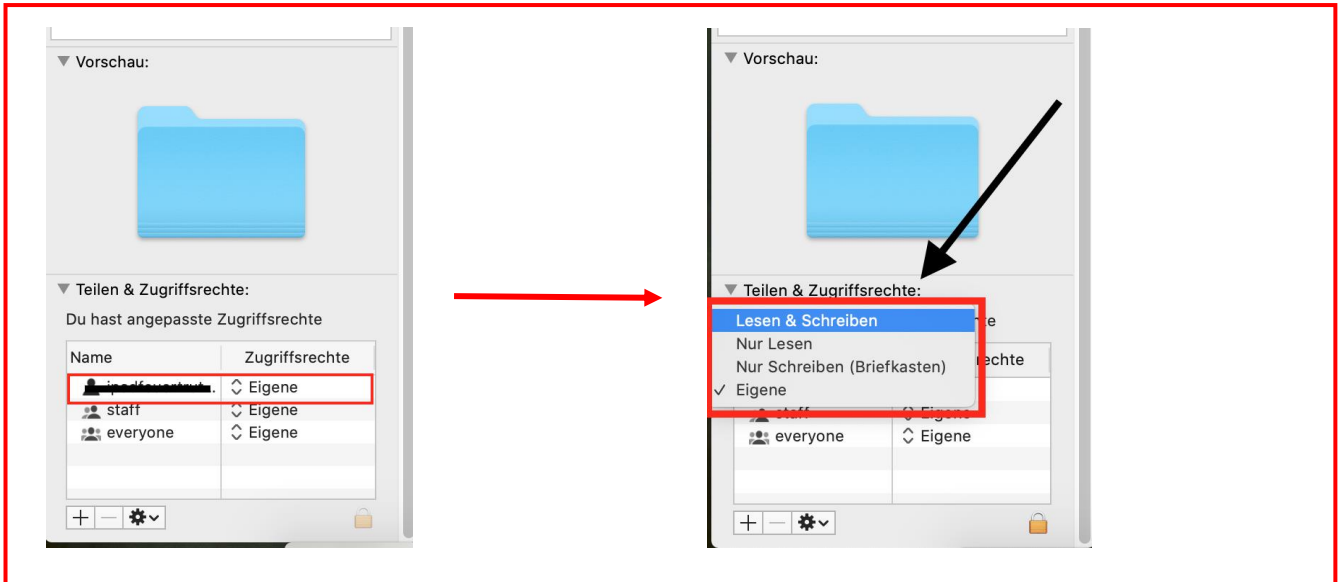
Vorschau:

Teilen & Zugriffsrechte:

Du hast angepasste Zugriffsrechte

| Name | Zugriffsrechte |
|---|---|
| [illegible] | Eigene |
| staff | Eigene |
| everyone | Eigene |

Vorschau:

Teilen & Zugriffsrechte:

Lesen & Schreiben
Nur Lesen
Nur Schreiben (Briefkasten)
✓ Eigene

| | echte |
|---|---|
| staff | Eigene |
| everyone | Eigene |